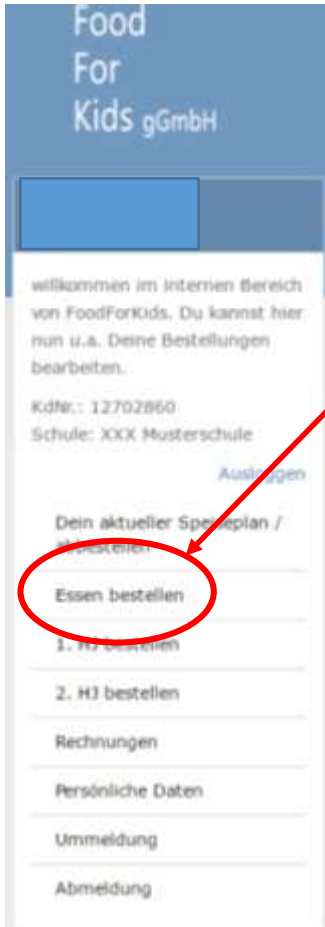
Food
For
Kids gGmbH

willkommen im internen Bereich von FoodForKids. Du kannst hier nun u.a. Deine Bestellungen bearbeiten.

KdNr.: 12702860
Schule: XXX Musterschule

Ausloggen

Dein aktueller Speiseplan / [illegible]

Essen bestellen

1. HJ bestellen

2. HJ bestellen

Rechnungen

Persönliche Daten

Ummeldung

Abmeldung